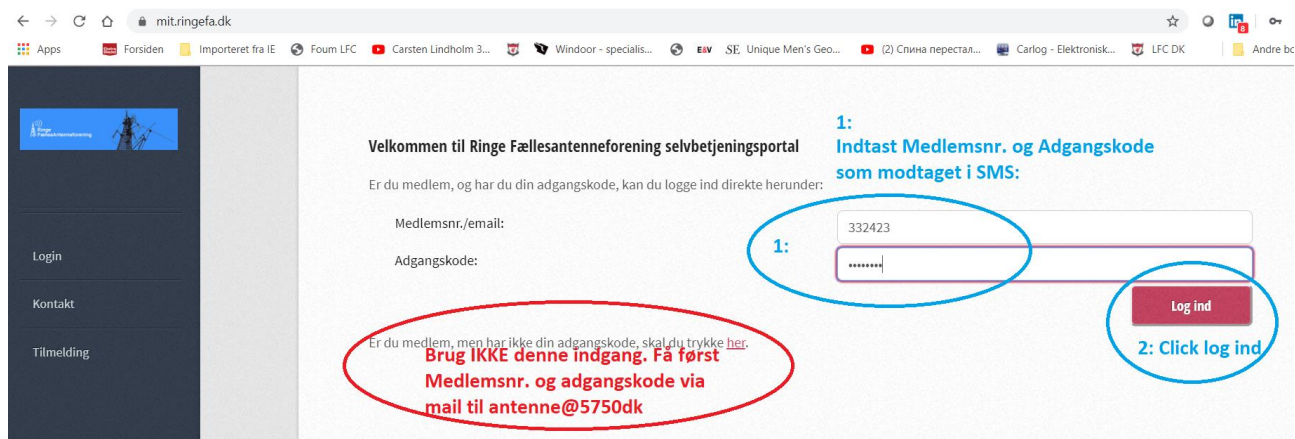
mit.ringefa.dk

Apps Forsiden Importeret fra IE Foum LFC Carsten Lindholm 3... Windoor - specialis... E&V SE Unique Men's Geo... (2) Спина перестал... Carlog - Elektronisk... LFC DK Andre bo

Ringe Fællesantenneforening

Login

Kontakt

Tilmelding

Velkommen til Ringe Fællesantenneforening selvbetjeningsportal

1:
Indtast Medlemsnr. og Adgangskode som modtaget i SMS:

Er du medlem, og har du din adgangskode, kan du logge ind direkte herunder:

Medlemsnr./email: 332423

Adgangskode: ••••••••

1:

Log ind

2: Click log ind

Er du medlem, men har ikke din adgangskode, skal du trykke her.

Brug IKKE denne indgang. Få først Medlemsnr. og adgangskode via mail til antenne@5750dk